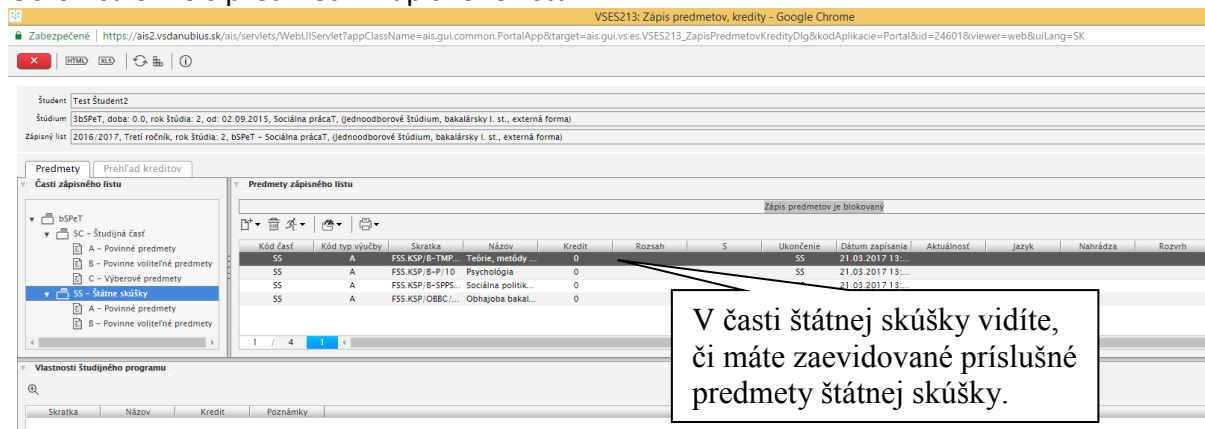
VSES213: Zápis predmetov, kredity - Google Chrome

Zabezpečené | https://ais2.vsdanubius.sk/ais/servlets/WebUIServlet?appClassName=ais.gui.common.PortalApp&target=ais.gui.vs.es.VSES213_ZapisPredmetovKredityDlg&kodAplikacie=Portal&id=24601&viewer=web&uiLang=SK

HTML XLS

Študent Test Študent2
Štúdium 3bSPeT, doba: 0.0, rok štúdia: 2, od: 02.09.2015, Sociálna prácaT, (Jednoodborové štúdium, bakalársky I. st., externá forma)
Zápisný list 2016/2017, Tretí ročník, rok štúdia: 2, bSPeT – Sociálna prácaT, (Jednoodborové štúdium, bakalársky I. st., externá forma)

Predmety | Prehľad kreditov

Časti zápisného listu
bSPeT
SC – Študijná časť
A – Povinné predmety
B – Povinne voliteľné predmety
C – Výberové predmety
SS – Štátne skúšky
A – Povinné predmety
B – Povinne voliteľné predmety

Predmety zápisného listu

Zápis predmetov je blokovaný

| Kód časť | Kód typ výučby | Skratka | Názov | Kredit | Rozsah | S | Ukončenie | Dátum zápisania | Aktuálnosť | Jazyk | Nahrádza | Rozvrh |
|---|---|---|---|---|---|---|---|---|---|---|---|---|
| SS | A | FSS.KSP/B-TMP... | Teórie, metódy ... | 0 | | | SS | 21.03.2017 13:... | | | | |
| SS | A | FSS.KSP/B-P/10 | Psychológia | 0 | | | SS | 21.03.2017 13:... | | | | |
| SS | A | FSS.KSP/B-SPPS... | Sociálna politik... | 0 | | | SS | 21.03.2017 13:... | | | | |
| SS | A | FSS.KSP/OBBC/... | Obhajoba bakal... | 0 | | | SS | | | | | |

1 / 4 1

V časti štátnej skúšky vidíte, či máte zaevidované príslušné predmety štátnej skúšky.

Vlastnosti študijného programu

| Skratka | Názov | Kredit | Poznámky |
|---|---|---|---|